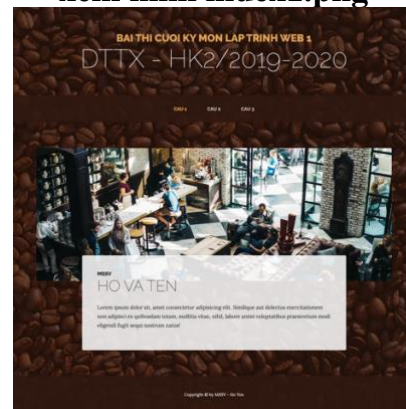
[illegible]

BAI THI CUOI KY MON LAP TRINH WEB 1

DTTX - HK2/2019-2020

CAU 1 CAU 2 CAU 3

MSSV

HO VA TEN

Lorem ipsum dolor sit, amet consectetur adipisicing elit. Similique aut delectus exercitationem non adipisci ex quibusdam totam, mollitia vitae, nihil, labore animi voluptatibus praesentium modi eligendi fugit atque nostrum natus!

Copyright © by MSSV - Ho Ten